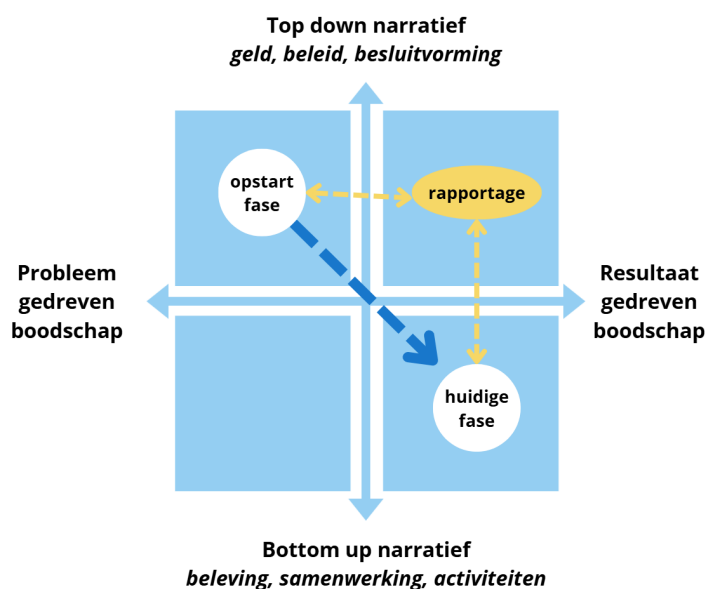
Top down narratief
*geld, beleid, besluitvorming*

opstart fase

rapportage

Probleem gedreven boodschap

Resultaat gedreven boodschap

huidige fase

Bottom up narratief
*beleving, samenwerking, activiteiten*